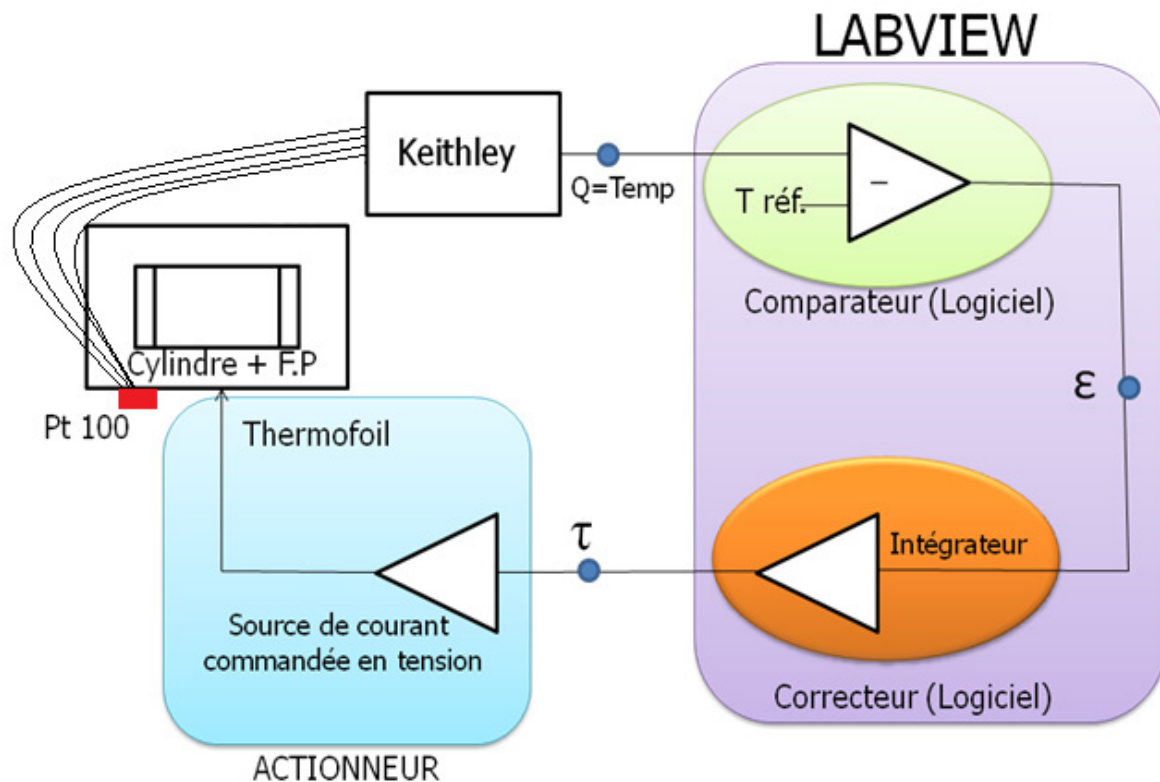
LABVIEW

Keithley

Q=Temp

T réf.

–

Comparateur (Logiciel)

Cylindre + F.P

Pt 100

$\varepsilon$

Thermofoil

$\tau$

Intégrateur

Source de courant commandée en tension

Correcteur (Logiciel)

ACTIONNEUR